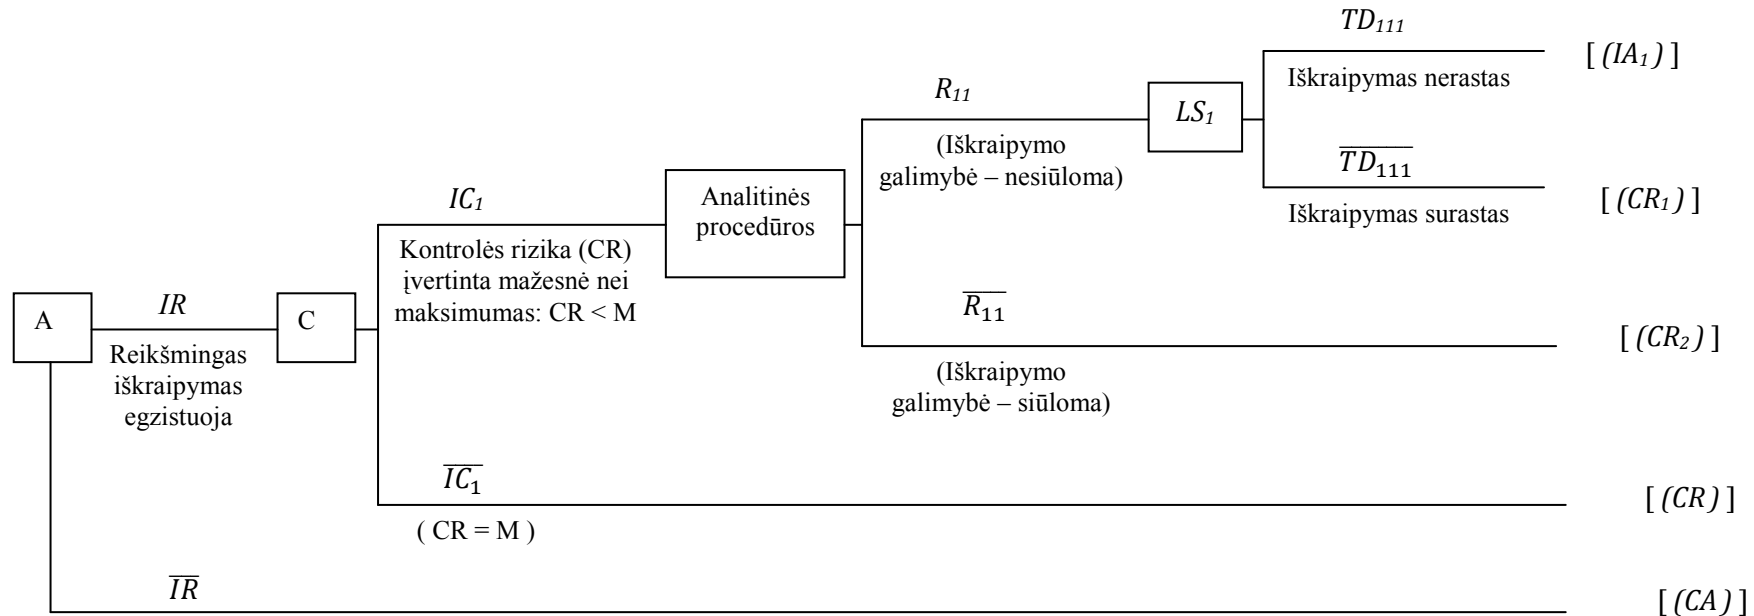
A

$IR$

Reikšmingas iškraipymas egzistuoja

C

$IC_1$

Kontrolės rizika (CR) įvertinta mažesnė nei maksimumas: CR < M

Analitinės procedūros

$R_{11}$

(Iškraipymo galimybė – nesiūloma)

$LS_1$

$TD_{111}$

Iškraipymas nerastas

[ $(IA_1)$ ]

$\overline{TD_{111}}$

Iškraipymas surastas

[ $(CR_1)$ ]

$\overline{R_{11}}$

(Iškraipymo galimybė – siūloma)

[ $(CR_2)$ ]

$\overline{IC_1}$

( CR = M )

[ $(CR)$ ]

$\overline{IR}$

[ $(CA)$ ]